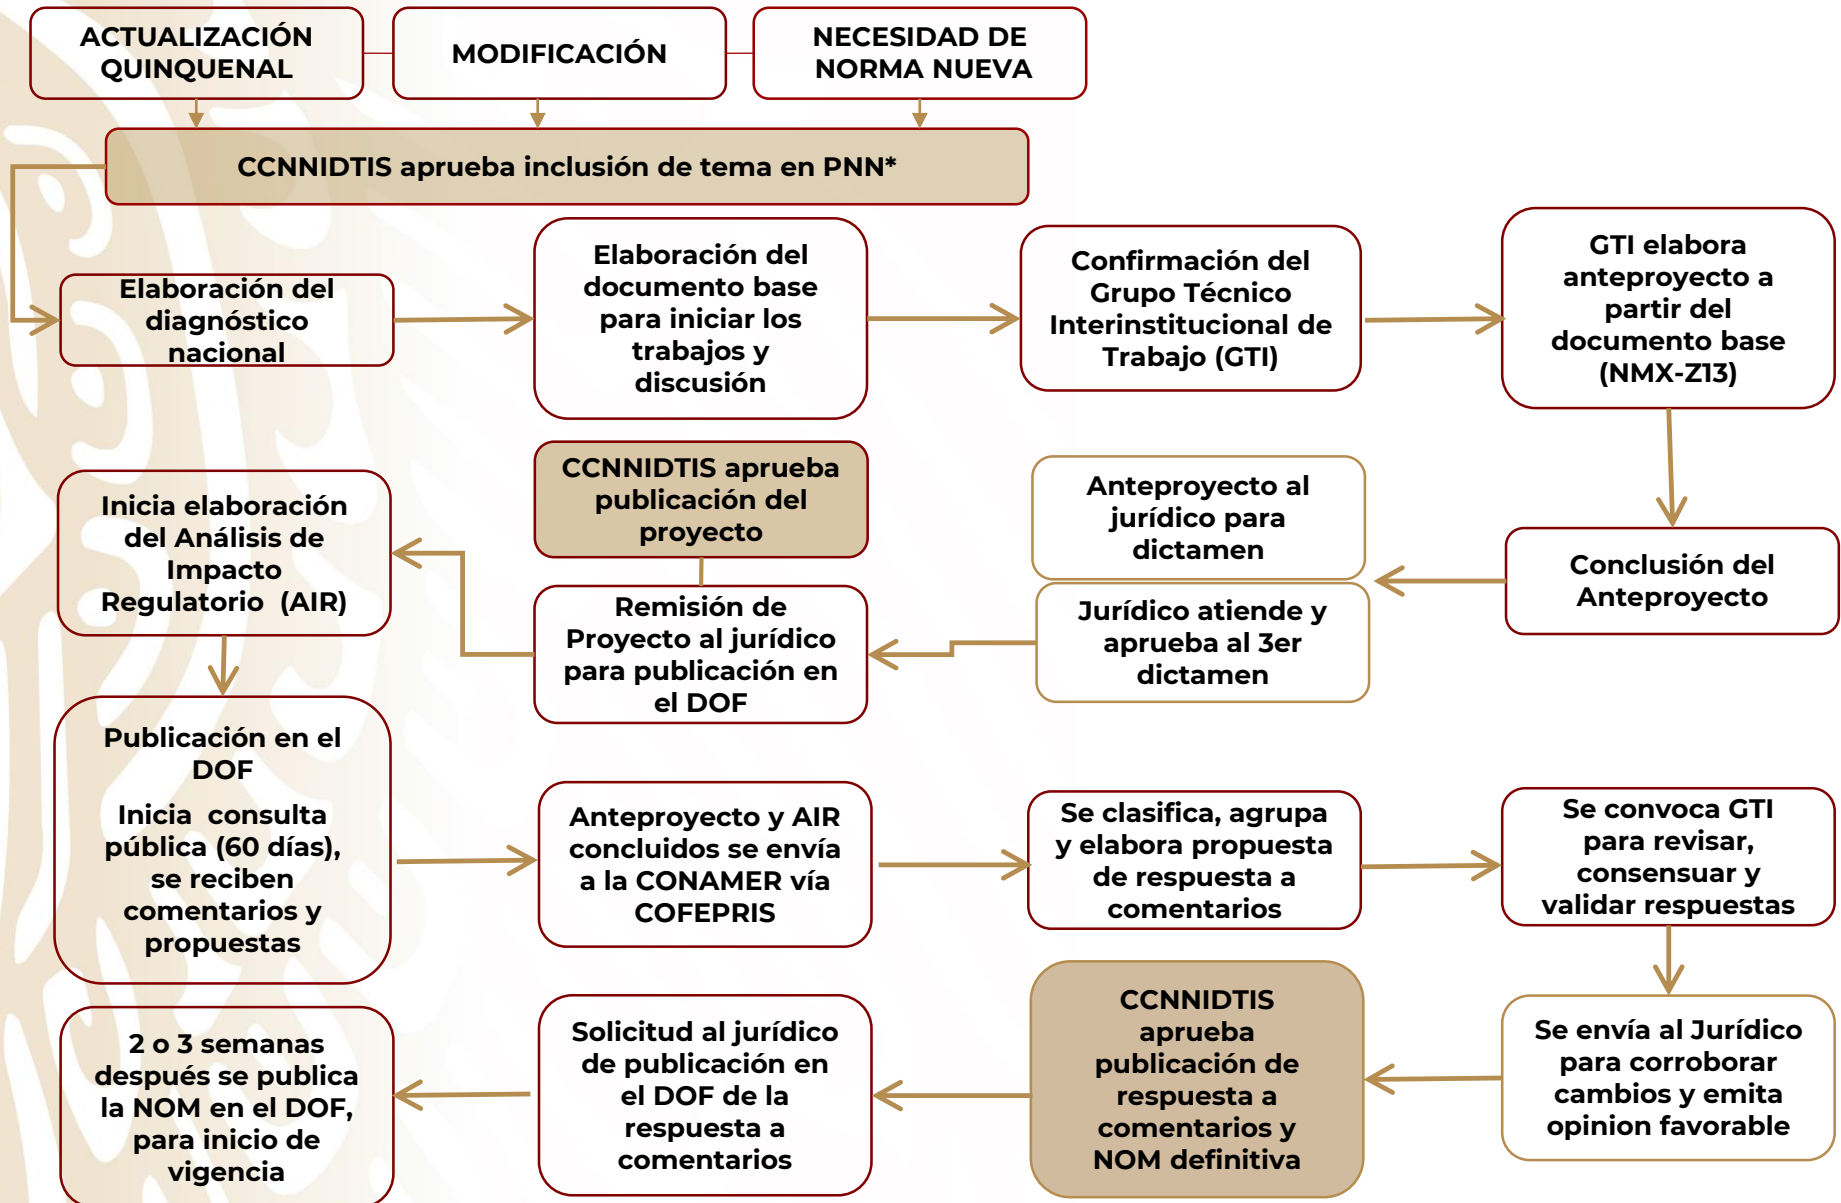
ACTUALIZACIÓN QUINQUENAL

MODIFICACIÓN

NECESIDAD DE NORMA NUEVA

CCNNIDTIS aprueba inclusión de tema en PNN*

Elaboración del diagnóstico nacional

Elaboración del documento base para iniciar los trabajos y discusión

Confirmación del Grupo Técnico Interinstitucional de Trabajo (GTI)

GTI elabora anteproyecto a partir del documento base (NMX-Z13)

Conclusión del Anteproyecto

Anteproyecto al jurídico para dictamen

Jurídico atiende y aprueba al 3er dictamen

CCNNIDTIS aprueba publicación del proyecto

Remisión de Proyecto al jurídico para publicación en el DOF

Inicia elaboración del Análisis de Impacto Regulatorio (AIR)

Publicación en el DOF

Inicia consulta pública (60 días), se reciben comentarios y propuestas

Anteproyecto y AIR concluidos se envía a la CONAMER vía COFEPRIS

Se clasifica, agrupa y elabora propuesta de respuesta a comentarios

Se convoca GTI para revisar, consensuar y validar respuestas

Se envía al Jurídico para corroborar cambios y emita opinion favorable

CCNNIDTIS aprueba publicación de respuesta a comentarios y NOM definitiva

Solicitud al jurídico de publicación en el DOF de la respuesta a comentarios

2 o 3 semanas después se publica la NOM en el DOF, para inicio de vigencia